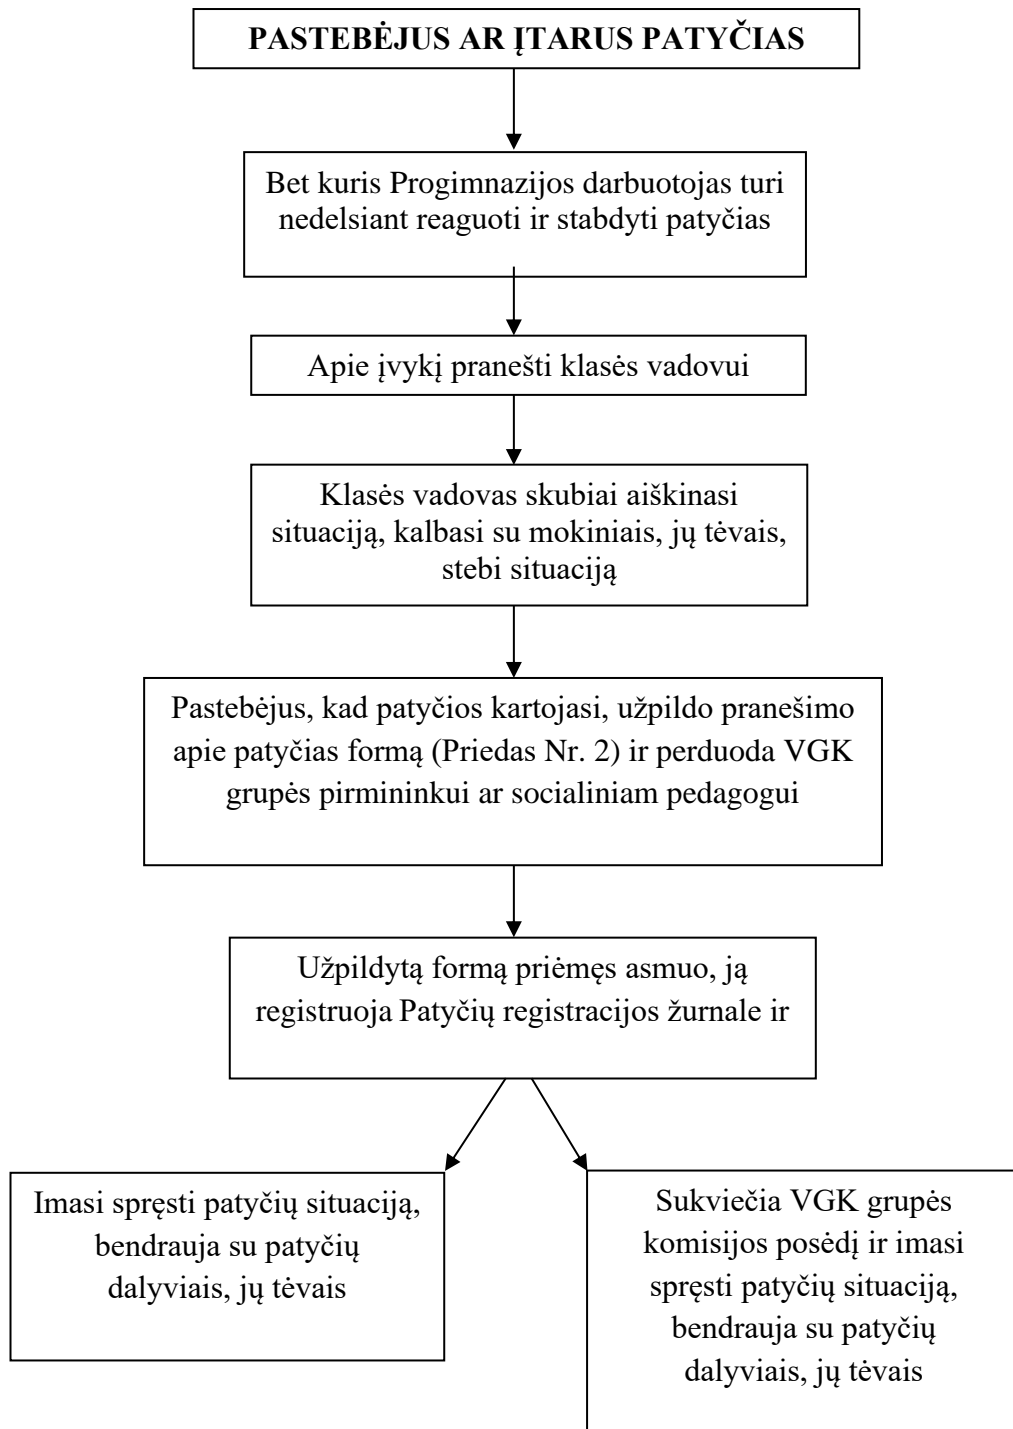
PASTEBĖJUS AR ĮTARUS PATYČIAS

Bet kuris Progimnazijos darbuotojas turi nedelsiant reaguoti ir stabdyti patyčias

Apie įvykį pranešti klasės vadovui

Klasės vadovas skubiai aiškinasi situaciją, kalbasi su mokiniais, jų tėvais, stebi situaciją

Pastebėjus, kad patyčios kartojasi, užpildo pranešimo apie patyčias formą (Priedas Nr. 2) ir perduoda VGK grupės pirmininkui ar socialiniam pedagogui

Užpildytą formą priėmęs asmuo, ją registruoja Patyčių registracijos žurnale ir

Imasi spręsti patyčių situaciją, bendrauja su patyčių dalyviais, jų tėvais

Sukviečia VGK grupės komisijos posėdį ir imasi spręsti patyčių situaciją, bendrauja su patyčių dalyviais, jų tėvais